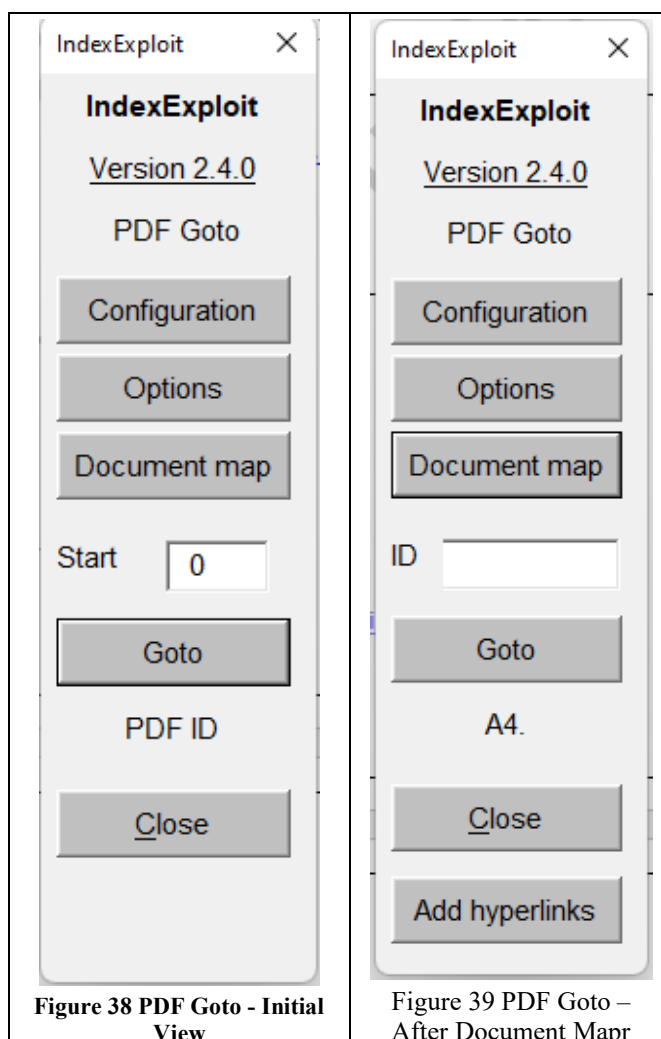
| | |
|---|---|
| IndexExploit × <br> **IndexExploit** <br> Version 2.4.0 <br> PDF Goto <br> Configuration <br> Options <br> Document map <br> Start 0 <br> Goto <br> PDF ID <br> Close <br> **Figure 38 PDF Goto - Initial View** | IndexExploit × <br> **IndexExploit** <br> Version 2.4.0 <br> PDF Goto <br> Configuration <br> Options <br> Document map <br> ID <br> Goto <br> A4. <br> Close <br> Add hyperlinks <br> Figure 39 PDF Goto – After Document Mapr |